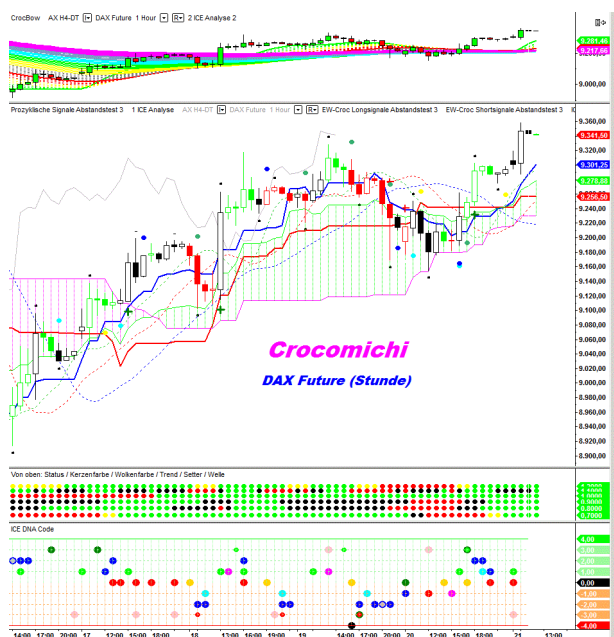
CrocBow AX H4-DT DAX Future 1 Hour 2 ICE Analyse 2

9.281,46
9.217,66
9.000,00

Prozyklische Signale Abstandstest 3 1 ICE Analyse AX H4-DT DAX Future 1 Hour EW-Croc Longsignale Abstandstest 3 EW-Croc Shortsignale Abstandstest 3

9.360,00
9.341,50
9.320,00
9.301,25
9.278,88
9.256,50
9.240,00
9.220,00
9.200,00
9.180,00
9.160,00
9.140,00
9.120,00
9.100,00
9.080,00
9.060,00
9.040,00
9.020,00
9.000,00
8.980,00
8.960,00
8.940,00
8.920,00
8.900,00

Crocomichi

DAX Future (Stunde)

Von oben: Status / Kerzenfarbe / Wolkenfarbe / Trend / Setter / Welle

ICE DNA Code

4,00
3,00
2,00
1,00
0,00
-1,00
-2,00
-3,00
-4,00

14:00 17:00 20:00 17 12:00 15:00 18:00 18 13:00 16:00 19:00 19 14:00 17:00 20:00 20 12:00 15:00 18:00 21 12:00